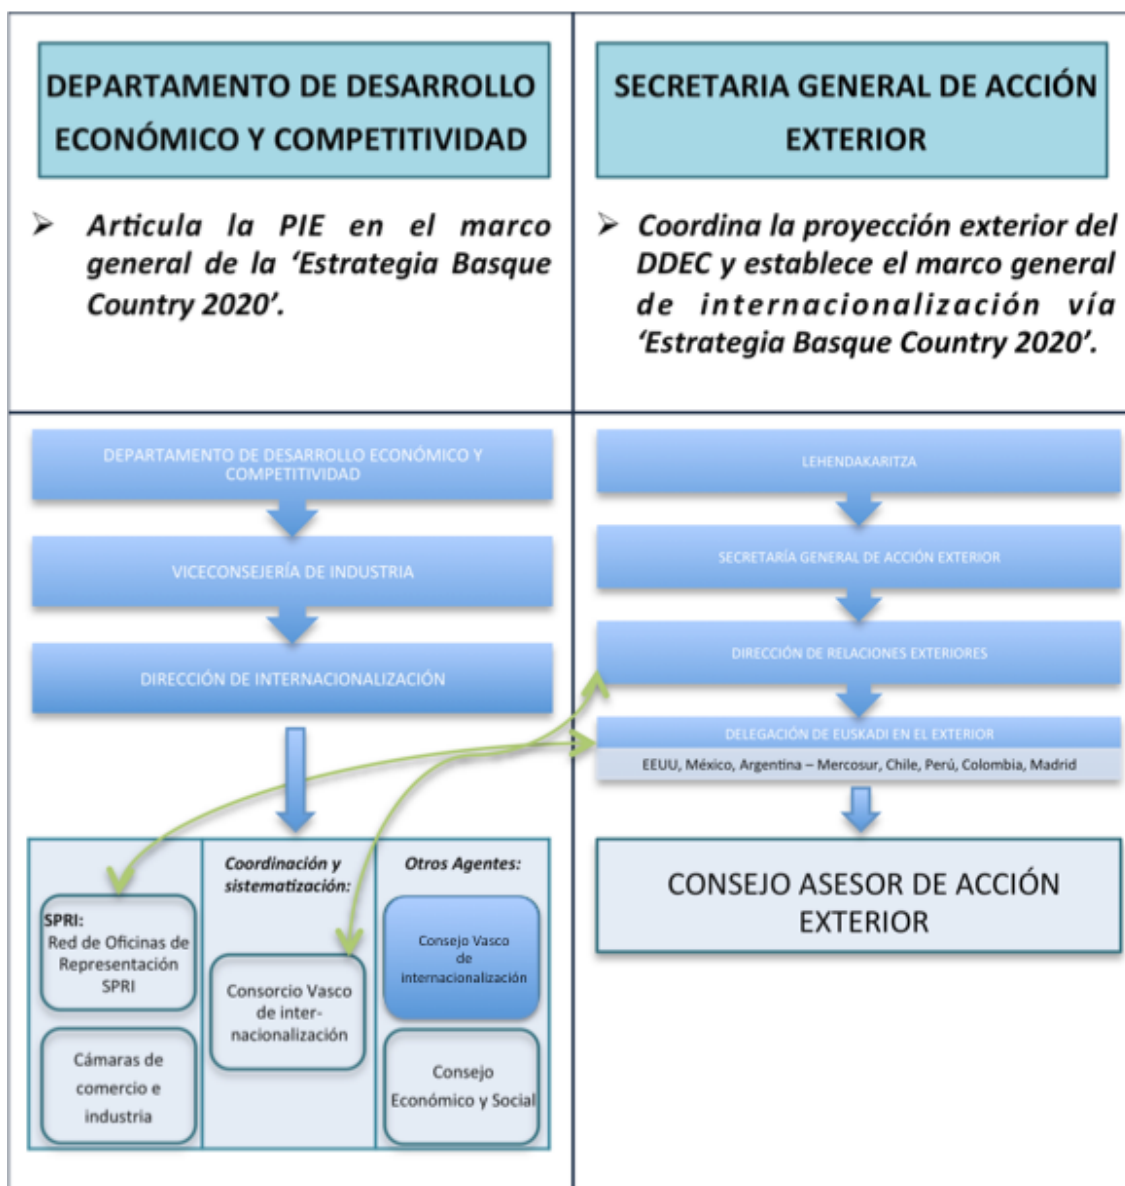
DEPARTAMENTO DE DESARROLLO ECONÓMICO Y COMPETITIVIDAD

➢ Articula la PIE en el marco general de la 'Estrategia Basque Country 2020'.

SECRETARIA GENERAL DE ACCIÓN EXTERIOR

➢ Coordina la proyección exterior del DDEC y establece el marco general de internacionalización vía 'Estrategia Basque Country 2020'.

DEPARTAMENTO DE DESARROLLO ECONÓMICO Y COMPETITIVIDAD

VICECONSEJERÍA DE INDUSTRIA

DIRECCIÓN DE INTERNACIONALIZACIÓN

SPRI: Red de Oficinas de Representación SPRI

Cámaras de comercio e industria

Coordinación y sistematización:

Consorcio Vasco de internacionalización

Otros Agentes:

Consejo Vasco de internacionalización

Consejo Económico y Social

LEHENDAKARITZA

SECRETARÍA GENERAL DE ACCIÓN EXTERIOR

DIRECCIÓN DE RELACIONES EXTERIORES

DELEGACIÓN DE EUSKADI EN EL EXTERIOR

EEUU, México, Argentina – Mercosur, Chile, Perú, Colombia, Madrid

CONSEJO ASESOR DE ACCIÓN EXTERIOR